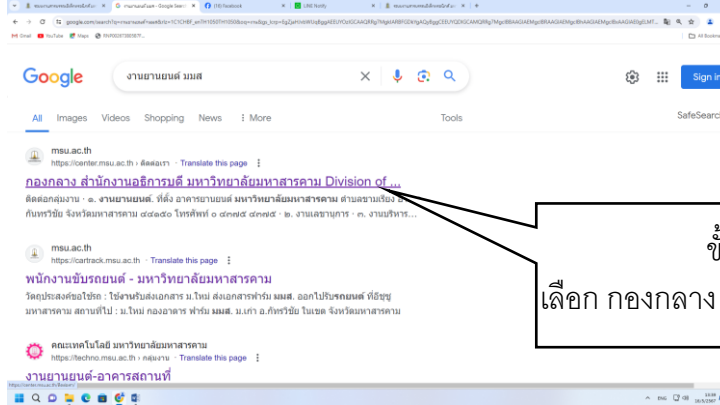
Google

งานยานยนต์ มมส

All Images Videos Shopping News More Tools SafeSearch

Sign in

msu.ac.th
https://center.msu.ac.th › ติดต่อเรา · Translate this page
กองกลาง สำนักงานอธิการบดี มหาวิทยาลัยมหาสารคาม Division of ...
ติดต่อกลุ่มงาน · ๑. งานยานยนต์. ที่ตั้ง อาคารยานยนต์ มหาวิทยาลัยมหาสารคาม ตำบลขามเรียง อำเภอกันทรวิชัย จังหวัดมหาสารคาม ๔๔๑๕๐ โทรศัพท์ ๐ ๔๓๗๕ ๔๓๗๕ · ๒. งานเลขานุการ · ๓. งานบริหาร...

msu.ac.th
https://cartrack.msu.ac.th · Translate this page
พนักงานขับรถยนต์ - มหาวิทยาลัยมหาสารคาม
วัตถุประสงค์ของโซต : ใช้งานรับส่งเอกสาร ม.ใหม่ ส่งเอกสารฟาร์ม มมส. ออกไปรับรถยนต์ ที่อีซูซุ มหาสารคาม สถานที่ไป : ม.ใหม่ กองอาคาร ฟาร์ม มมส. ม.เก่า อ.กันทรวิชัย ในเขต จังหวัดมหาสารคาม

คณะเทคโนโลยี มหาวิทยาลัยมหาสารคาม
https://techno.msu.ac.th › กลุ่มงาน · Translate this page
งานยานยนต์-อาคารสถานที่

ขั้
เลือก กองกลาง